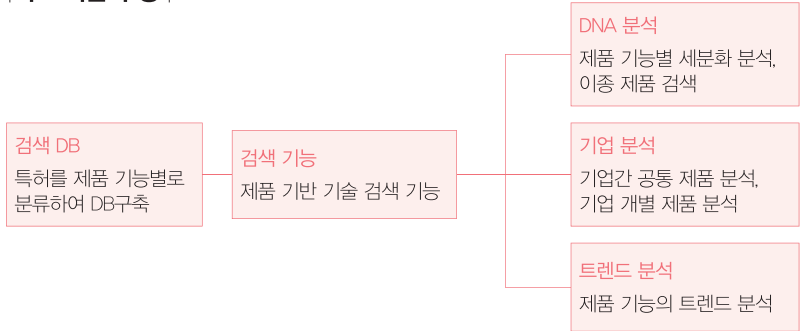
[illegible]

검색 DB
특허를 제품 기능별로 분류하여 DB구축

검색 기능
제품 기반 기술 검색 기능

DNA 분석
제품 기능별 세분화 분석, 이종 제품 검색

기업 분석
기업간 공통 제품 분석, 기업 개별 제품 분석

트렌드 분석
제품 기능의 트렌드 분석